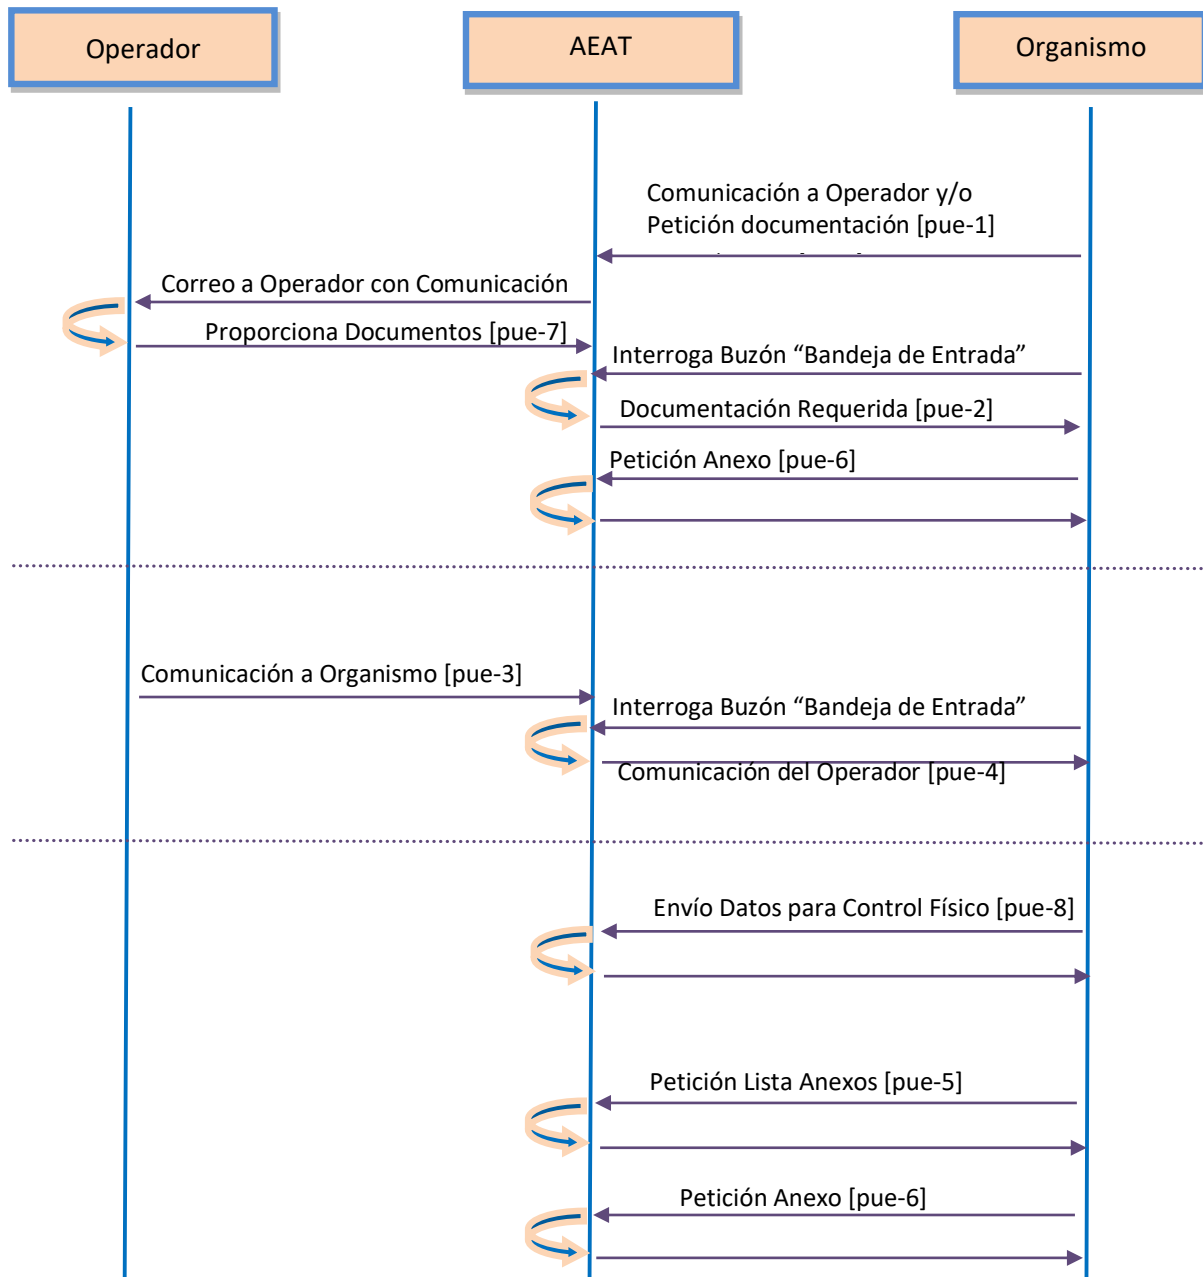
Operador

AEAT

Organismo

Comunicación a Operador y/o Petición documentación [pue-1]

Correo a Operador con Comunicación

Proporciona Documentos [pue-7]

Interroga Buzón “Bandeja de Entrada”

Documentación Requerida [pue-2]

Petición Anexo [pue-6]

Comunicación a Organismo [pue-3]

Interroga Buzón “Bandeja de Entrada”

Comunicación del Operador [pue-4]

Envío Datos para Control Físico [pue-8]

Petición Lista Anexos [pue-5]

Petición Anexo [pue-6]